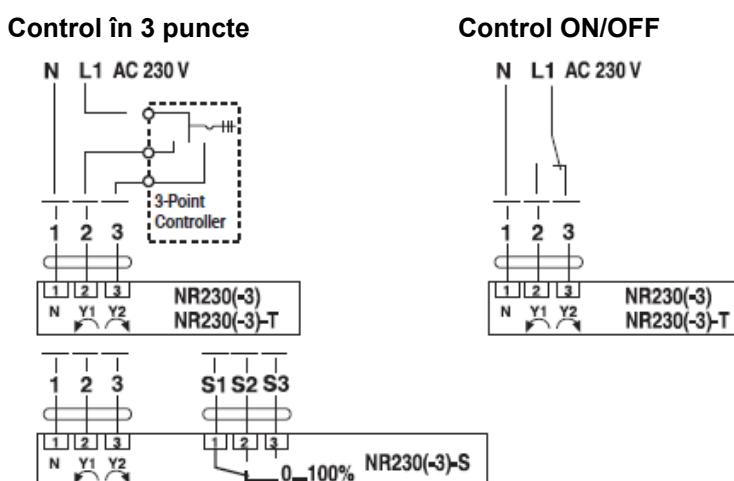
Control în 3 puncte

N L1 AC 230 V

3-Point Controller

1 2 3

1 2 3
N Y1 Y2

NR230(-3)
NR230(-3)-T

1 2 3

S1 S2 S3

1 2 3
N Y1 Y2

1 2 3

0...100%

NR230(-3)-S

Control ON/OFF

N L1 AC 230 V

1 2 3

1 2 3
N Y1 Y2

NR230(-3)
NR230(-3)-T